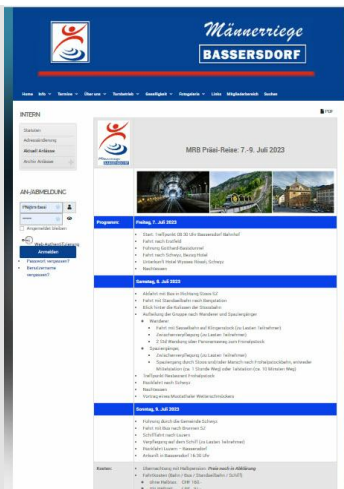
Männerriege
BASSERSDORF

Home Info Termine Über uns Turnbetrieb Geselligkeit Fotogalerie Links Mitgliederbereich Suchen

INTERN

Statuten
Adressänderung
Aktuell Anlässe
Archiv Anlässe

AN-/ABMELDUNG

Angemeldet bleiben

Anmelden

Passwort vergessen?
Benutzername vergessen?

PDF

MRB Präsi-Reise: 7.-9. Juli 2023

Programm:

Freitag, 7. Juli 2023

Start: Treffpunkt 08:00 Uhr Bassersdorf Bahnhof
Fahrt nach Knonau
Führung Gotthard-Basistunnel
Fahrt nach Schwyz, Besuch Hotel
Einchecken Hotel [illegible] Schwyz
Nachtessen

Samstag, 8. Juli 2023

Abfahrt mit Bus in Richtung Stoos SZ
Fahrt mit Standseilbahn nach Stoos
Blick hinter die Kulissen der Stoosbahn
Aufteilung der Gruppe nach Wandern und Spaziergänger
Wanderer:
Fahrt mit Sesselbahn auf Klingenstock (zu Lasten Teilnehmer)
Zwischenverpflegung (zu Lasten Teilnehmer)
2 Std Wanderung über Panoramaweg zum Fronalpstock
Spaziergänger:
Zwischenverpflegung (zu Lasten Teilnehmer)
Spaziergang durch Stoos und oder Marsch nach Fronalpstockbahn, entweder Mittelstation (ca. 1 Stunde Weg) oder Talstation (ca. 10 Minuten Weg)
Treffpunkt Restaurant Fronalpstock
Rückfahrt nach Schwyz
Nachtessen
Vortrag eines Mostindien Weltenschmiedes

Sonntag, 9. Juli 2023

Führung durch die Gemeinde Schwyz
Fahrt mit Bus nach Brunnen SZ
Schifffahrt nach Luzern
Verpflegung auf dem Schiff (zu Lasten Teilnehmer)
Rückfahrt Luzern – Bassersdorf
Ankunft in Bassersdorf 18:30 Uhr

Kosten:

Übernachtung mit Halbpension: Preis noch in Abklärung
Fahrkosten (Bahn / Bus / Standseilbahn / Schiff):
ohne Halbtax... CHF 160.-
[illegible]